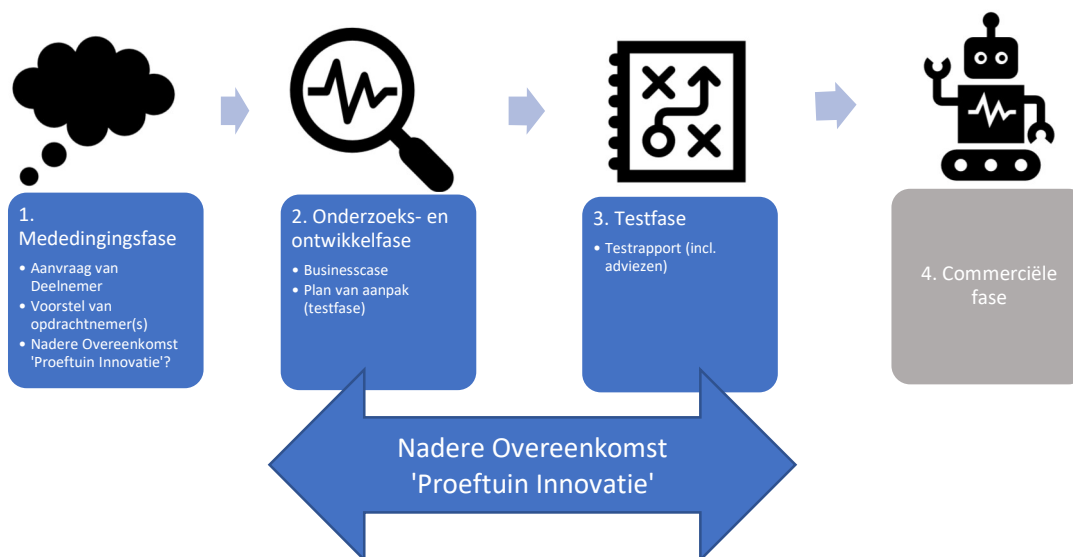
1. Mededingingsfase

- Aanvraag van Deelnemer
- Voorstel van opdrachtnemer(s)
- Nadere Overeenkomst 'Proeftuin Innovatie'?

2. Onderzoeks- en ontwikkelfase

- Businesscase
- Plan van aanpak (testfase)

3. Testfase

- Testrapport (incl. adviezen)

4. Commerciële fase

Nadere Overeenkomst 'Proeftuin Innovatie'